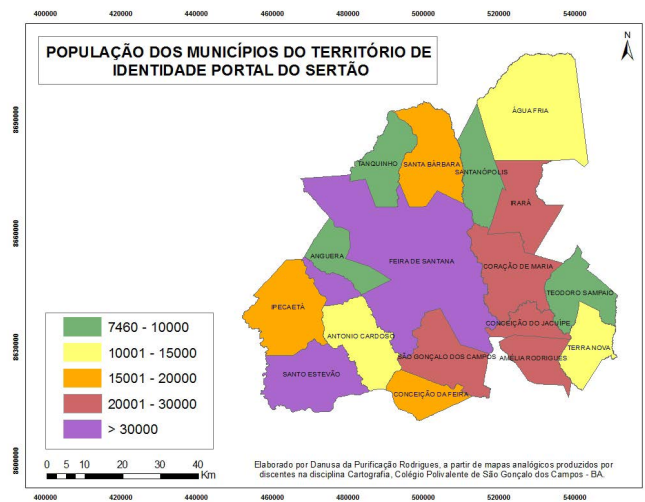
400000 420000 440000 460000 480000 500000 520000 540000

POPULAÇÃO DOS MUNICÍPIOS DO TERRITÓRIO DE IDENTIDADE PORTAL DO SERTÃO

N

8680000

8660000

8640000

8620000

8600000

ÁGUA FRIA

TANQUINHO

SANTA BÁRBARA

SANTANÓPOLIS

IRARÁ

ANGUERA

FEIRA DE SANTANA

CORAÇÃO DE MARIA

TEODORO SAMPAIO

IPECAETÁ

ANTONIO CARDOSO

CONCEIÇÃO DO JACUÍPE

TERRA NOVA

SÃO GONÇALO DOS CAMPOS

AMÉLIA RODRIGUES

SANTO ESTEVÃO

CONCEIÇÃO DA FEIRA

7460 - 10000

10001 - 15000

15001 - 20000

20001 - 30000

> 30000

0 5 10 20 30 40 Km

Elaborado por Danusa da Purificação Rodrigues, a partir de mapas analógicos produzidos por discentes na disciplina Cartografia, Colégio Polivalente de São Gonçalo dos Campos - BA.

400000 420000 440000 460000 480000 500000 520000 540000